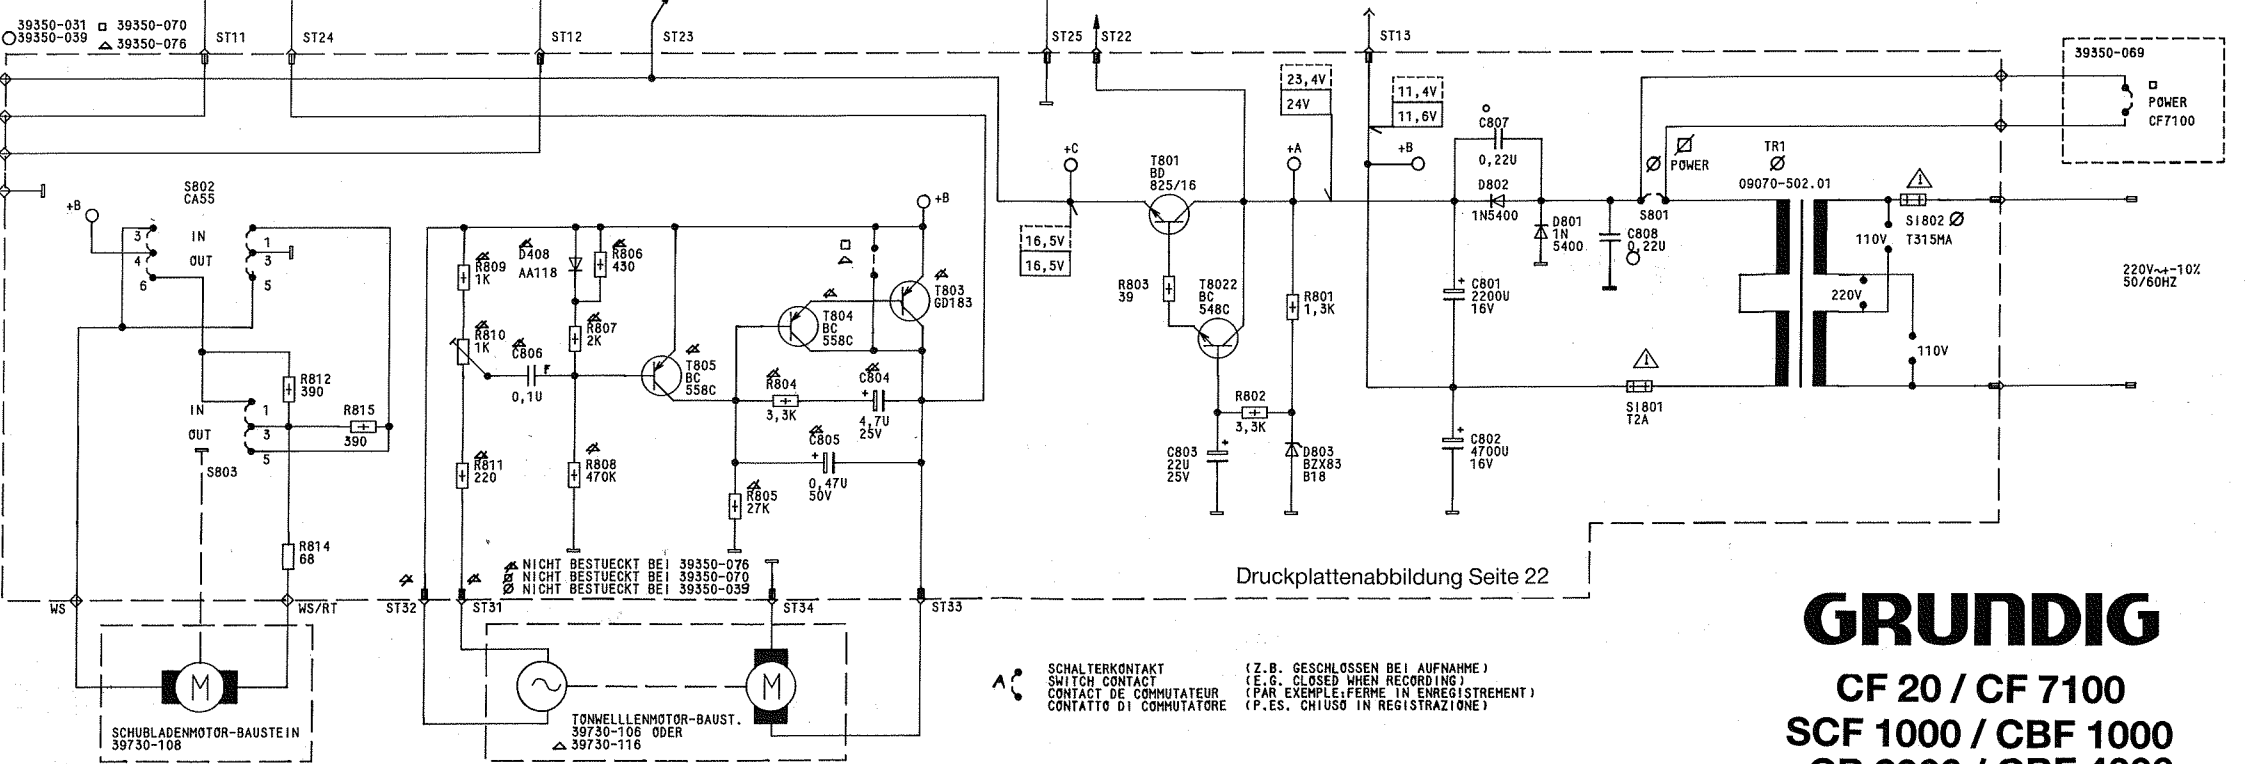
39350-031 □ 39350-070
○39350-039 △ 39350-076

ST11 ST24 ST12 ST23 ST25 ST22 ST13

23,4V
24V
11,4V
11,6V

39350-069
□ POWER CF7100

+C
T801 BD 825/16
+A
+B
C807 0,22U
D802 1N5400
D801 1N 5400
C808 0,22U
Ø POWER
TR1 Ø 09070-502.01
S801
SI802 Ø T315MA
110V
220V
110V
220V~+-10% 50/60HZ

S802 CA55
+B
IN
OUT
3 4 6 1 3 5

R809 1K
D408 AA118
R806 430
+B
T803 GD183
16,5V
16,5V
R803 39
T8022 BC 548C
R801 1,3K
C801 2200U 16V
T804 BC 558C
R807 2K
R810 1K
C806 0,1U
T805 BC 558C
R804 3,3K
C804 4,7U 25V
R812 390
IN
OUT
1 3 5
R815 390
S803
R802 3,3K
C803 22U 25V
D803 BZX83 B18
C802 4700U 16V
SI801 T2A
C805 0,47U 50V
R811 220
R808 470K
R805 27K
R814 68

NICHT BESTUECKT BEI 39350-076
NICHT BESTUECKT BEI 39350-070
Ø NICHT BESTUECKT BEI 39350-039

Druckplattenabbildung Seite 22

WS WS/RT ST32 ST31 ST34 ST33

SCHUBLADENMOTOR-BAUSTEIN 39730-108
M
TONWELLLENMOTOR-BAUST. 39730-106 ODER △39730-116
M

SCHALTERKONTAKT (Z.B. GESCHLOSSEN BEI AUFNAHME)
SWITCH CONTACT (E.G. CLOSED WHEN RECORDING)
CONTACT DE COMMUTATEUR (PAR EXEMPLE:FERME IN ENREGISTREMENT)
CONTATTO DI COMMUTATORE (P.ES. CHIUSO IN REGISTRAZIONE)

GRUNDIG
CF 20 / CF 7100
SCF 1000 / CBF 1000
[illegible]